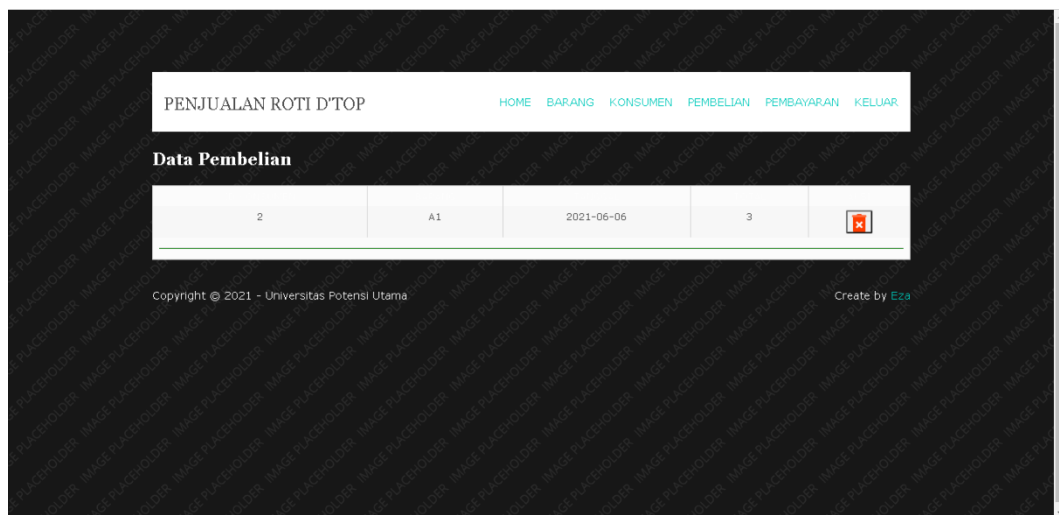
PENJUALAN ROTI D'TOP

HOME BARANG KONSUMEN PEMBELIAN PEMBAYARAN KELUAR

Data Pembelian

| 2 | A1 | 2021-06-06 | 3 | |
|---|---|---|---|---|

Copyright © 2021 - Universitas Potensi Utama

Create by Eza